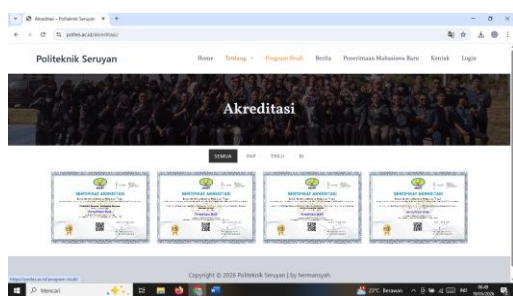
Akreditasi – Politeknik Seruyan

polites.ac.id/akreditasi/

Politeknik Seruyan

Home Tentang Program Studi Berita Penerimaan Mahasiswa Baru Kontak Login

Akreditasi

SEMUA PAP TRKJ D

SERTIFIKAT AKREDITASI

SERTIFIKAT AKREDITASI

SERTIFIKAT AKREDITASI

SERTIFIKAT AKREDITASI

https://polites.ac.id/program-studi/

Copyright © 2026 Politeknik Seruyan | by hermansyah

Mencari

29°C Berawan